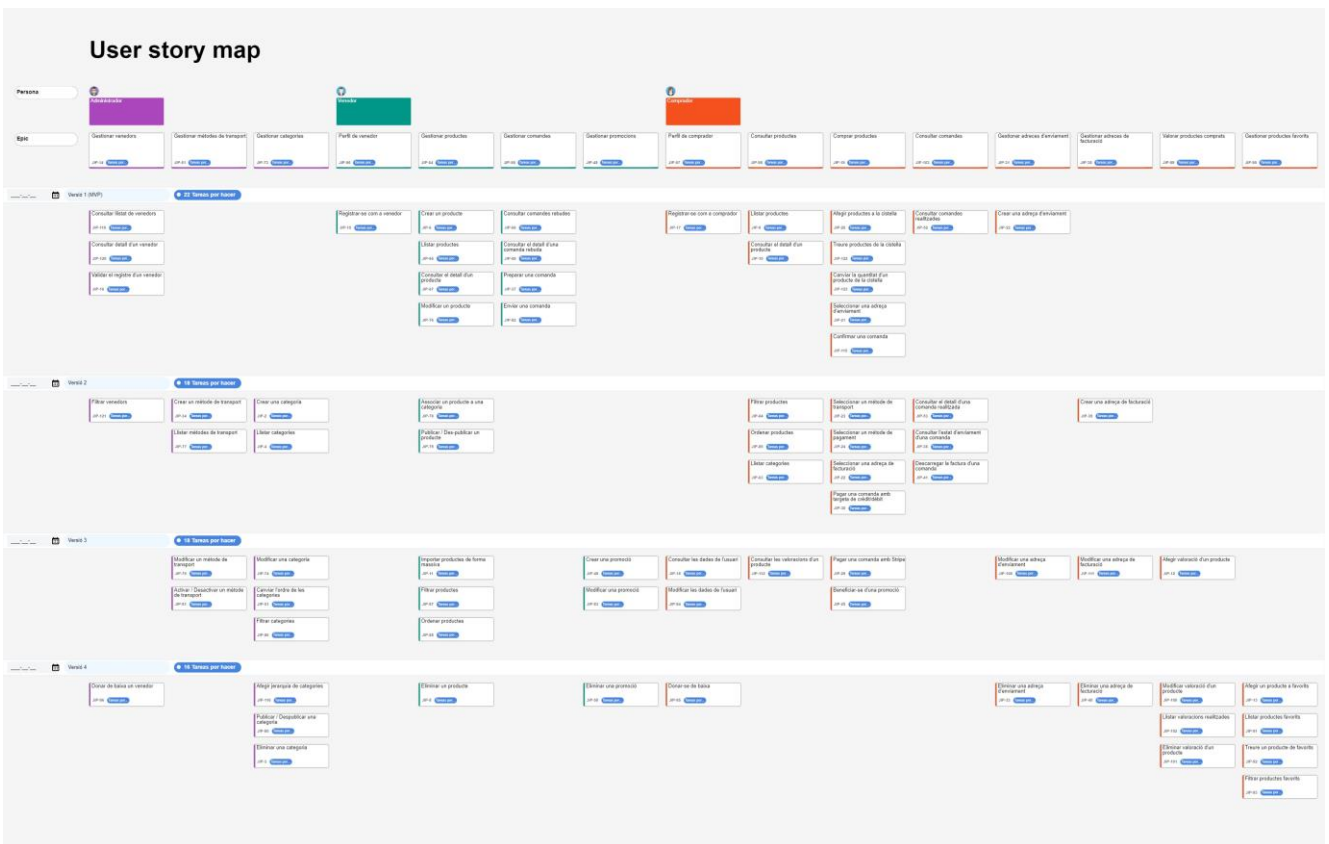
User story map

Persona

Administrador

Venedor

Comprador

Epic

Gestionar venedors

Gestionar mètodes de transport

Gestionar categories

Perfil de venedor

Gestionar productes

Gestionar comandes

Gestionar promocions

Perfil de comprador

Consultar productes

Comprar productes

Consultar comandes

Gestionar adreces d'enviament

Gestionar adreces de facturació

Valorar productes comprats

Gestionar productes favorits

Versió 1 (MVP)

22 Tareas por hacer

Consultar llistat de venedors

Consultar detall d'un venedor

Validar el registre d'un venedor

Registrar-se com a venedor

Crear un producte

Llistar productes

Consultar el detall d'un producte

Modificar un producte

Consultar comandes rebudes

Consultar el detall d'una comanda rebuda

Preparar una comanda

Enviar una comanda

Registrar-se com a comprador

Llistar productes

Consultar el detall d'un producte

Afegir productes a la cistella

Treure productes de la cistella

Canviar la quantitat d'un producte de la cistella

Seleccionar una adreça d'enviament

Confirmar una comanda

Consultar comandes realitzades

Crear una adreça d'enviament

Versió 2

18 Tareas por hacer

Filtrar venedors

Crear un mètode de transport

Llistar mètodes de transport

Crear una categoria

Llistar categories

Associar un producte a una categoria

Publicar / Des-publicar un producte

Filtrar productes

Ordenar productes

Llistar categories

Seleccionar un mètode de transport

Seleccionar un mètode de pagament

Seleccionar una adreça de facturació

Pagar una comanda amb targeta de crèdit/dèbit

Consultar el detall d'una comanda realitzada

Consultar l'estat d'enviament d'una comanda

Descarregar la factura d'una comanda

Crear una adreça de facturació

Versió 3

18 Tareas por hacer

Modificar un mètode de transport

Activar / Desactivar un mètode de transport

Modificar una categoria

Canviar l'ordre de les categories

Filtrar categories

Importar productes de forma massiva

Filtrar productes

Ordenar productes

Crear una promoció

Modificar una promoció

Consultar les dades de l'usuari

Modificar les dades de l'usuari

Consultar les valoracions d'un producte

Pagar una comanda amb Stripe

Beneficiar-se d'una promoció

Modificar una adreça d'enviament

Modificar una adreça de facturació

Afegir valoració d'un producte

Versió 4

16 Tareas por hacer

Donar de baixa un venedor

Afegir jerarquia de categories

Publicar / Despublicar una categoria

Eliminar una categoria

Eliminar un producte

Eliminar una promoció

Donar-se de baixa

Eliminar una adreça d'enviament

Eliminar una adreça de facturació

Modificar valoració d'un producte

Llistar valoracions realitzades

Eliminar valoració d'un producte

Afegir un producte a favorits

Llistar productes favorits

Treure un producte de favorits

Filtrar productes favorits